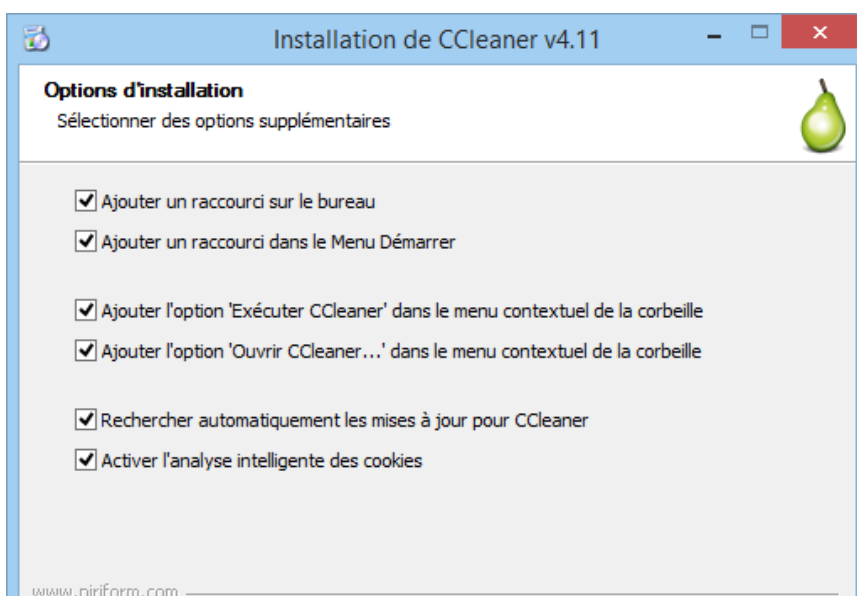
Installation de CCleaner v4.11

Options d'installation
Sélectionner des options supplémentaires

Ajouter un raccourci sur le bureau
Ajouter un raccourci dans le Menu Démarrer

Ajouter l'option 'Exécuter CCleaner' dans le menu contextuel de la corbeille
Ajouter l'option 'Ouvrir CCleaner...' dans le menu contextuel de la corbeille

Rechercher automatiquement les mises à jour pour CCleaner
Activer l'analyse intelligente des cookies

www.piriform.com